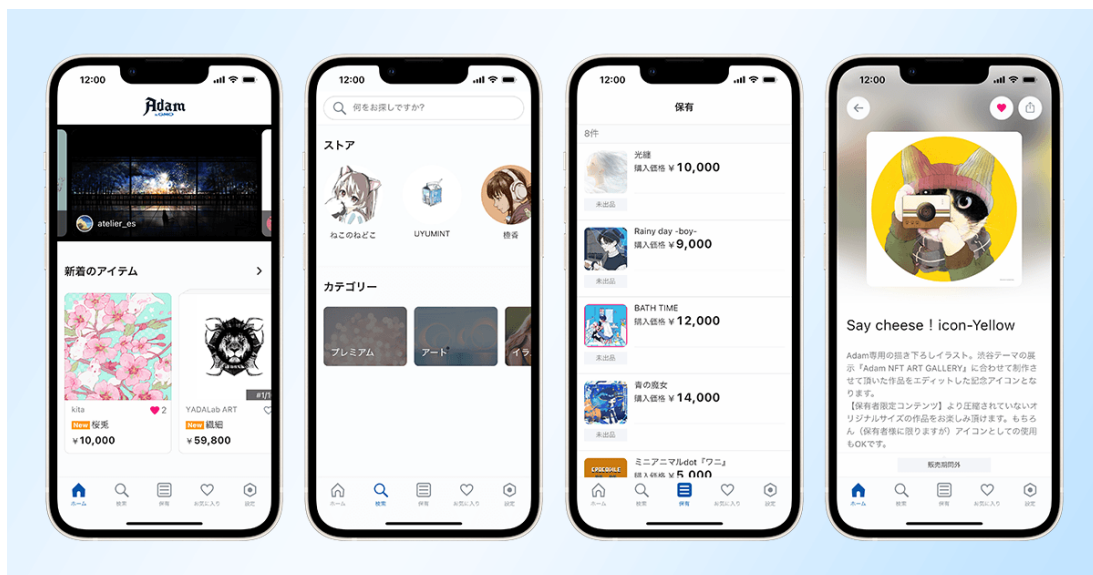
12:00

Adam
by GMO

atelier_es

新着のアイテム

kita
2
New 桜兎
¥10,000

YADALab ART
New 細組
¥59,800

#1/1

ホーム 検索 保有 お気に入り 設定

12:00

何をお探しですか?

ストア

ねこのねどこ

UYUMINT

Tokai

カテゴリー

プレミアム

アート

イラ

ホーム 検索 保有 お気に入り 設定

12:00

保有

8件

光譜
購入価格 ¥10,000
未出品

Rainy day -boy-
購入価格 ¥9,000
未出品

BATH TIME
購入価格 ¥12,000
未出品

青の魔女
購入価格 ¥14,000
未出品

ミニアニマルdot『ワニ』
購入価格 ¥5,000

ホーム 検索 保有 お気に入り 設定

12:00

Say cheese！icon-Yellow

Adam専用の描き下ろしイラスト。渋谷テーマの展示『Adam NFT ART GALLERY』に合わせて制作させて頂いた作品をエディットした記念アイコンとなります。
【保有者限定コンテンツ】より圧縮されていないオリジナルサイズの作品をお楽しみ頂けます。もちろん（保有者様に限りますが）アイコンとしての使用もOKです。

販売期間外

ホーム 検索 保有 お気に入り 設定